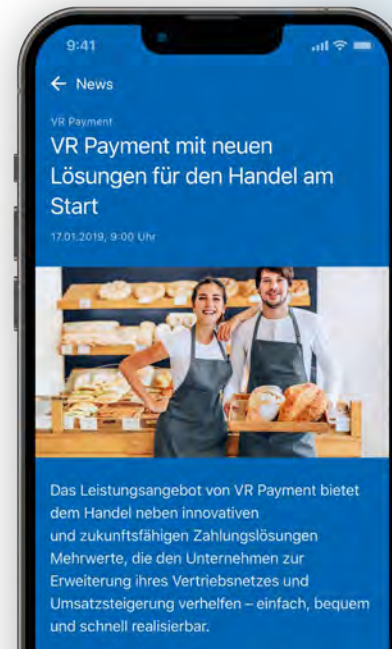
9:41

← News

VR Payment

VR Payment mit neuen Lösungen für den Handel am Start

17.01.2019, 9:00 Uhr

Das Leistungsangebot von VR Payment bietet dem Handel neben innovativen und zukunftsfähigen Zahlungslösungen Mehrwerte, die den Unternehmen zur Erweiterung ihres Vertriebsnetzes und Umsatzsteigerung verhelfen – einfach, bequem und schnell realisierbar.